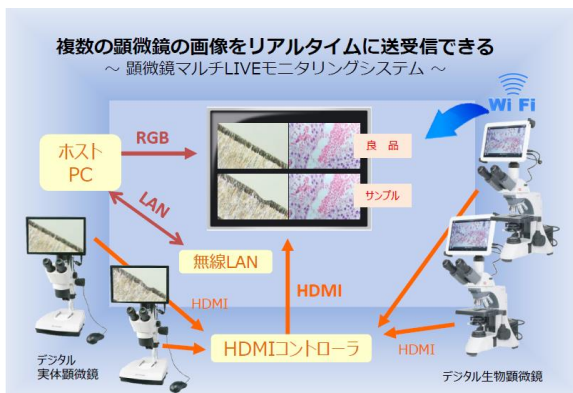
複数の顕微鏡の画像をリアルタイムに送受信できる

～ 顕微鏡マルチLIVEモニタリングシステム ～

Wi Fi

ホスト PC

RGB

LAN

良 品

サンプル

無線LAN

HDMI

HDMI

HDMI

HDMIコントローラ

デジタル 実体顕微鏡

デジタル生物顕微鏡